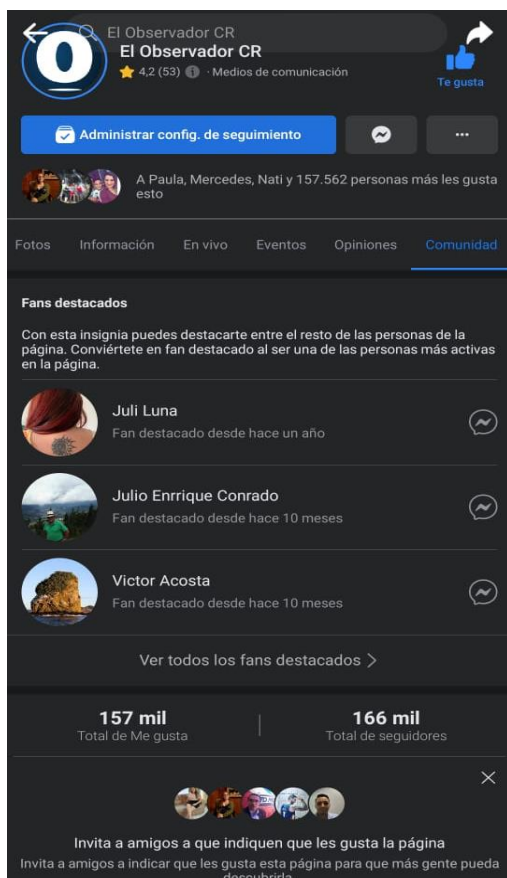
El Observador CR
El Observador CR
4,2 (53) · Medios de comunicación
Te gusta

Administrar config. de seguimiento
...

A Paula, Mercedes, Nati y 157.562 personas más les gusta esto

Fotos Información En vivo Eventos Opiniones Comunidad

Fans destacados

Con esta insignia puedes destacarte entre el resto de las personas de la página. Conviértete en fan destacado al ser una de las personas más activas en la página.

Juli Luna
Fan destacado desde hace un año

Julio Enrrique Conrado
Fan destacado desde hace 10 meses

Victor Acosta
Fan destacado desde hace 10 meses

Ver todos los fans destacados >

157 mil
Total de Me gusta

166 mil
Total de seguidores

Invita a amigos a que indiquen que les gusta la página
Invita a amigos a indicar que les gusta esta página para que más gente pueda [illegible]